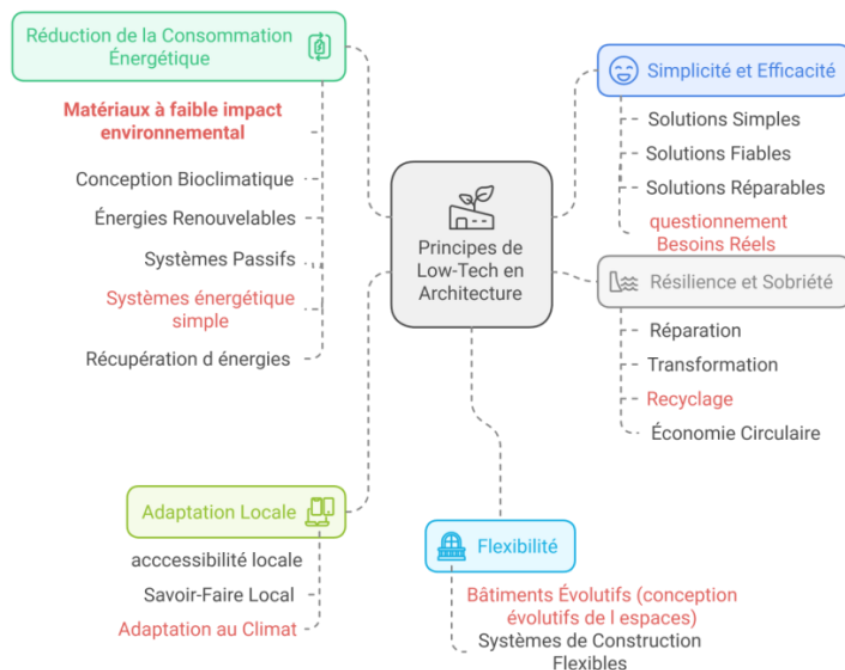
Principes de Low-Tech en Architecture

Réduction de la Consommation Énergétique

Matériaux à faible impact environnemental

Conception Bioclimatique

Énergies Renouvelables

Systèmes Passifs

Systèmes énergétique simple

Récupération d énergies

Simplicité et Efficacité

Solutions Simples

Solutions Fiables

Solutions Réparables

questionnement Besoins Réels

Résilience et Sobriété

Réparation

Transformation

Recyclage

Économie Circulaire

Adaptation Locale

acccessibilité locale

Savoir-Faire Local

Adaptation au Climat

Flexibilité

Bâtiments Évolutifs (conception évolutifs de l espaces)

Systèmes de Construction Flexibles